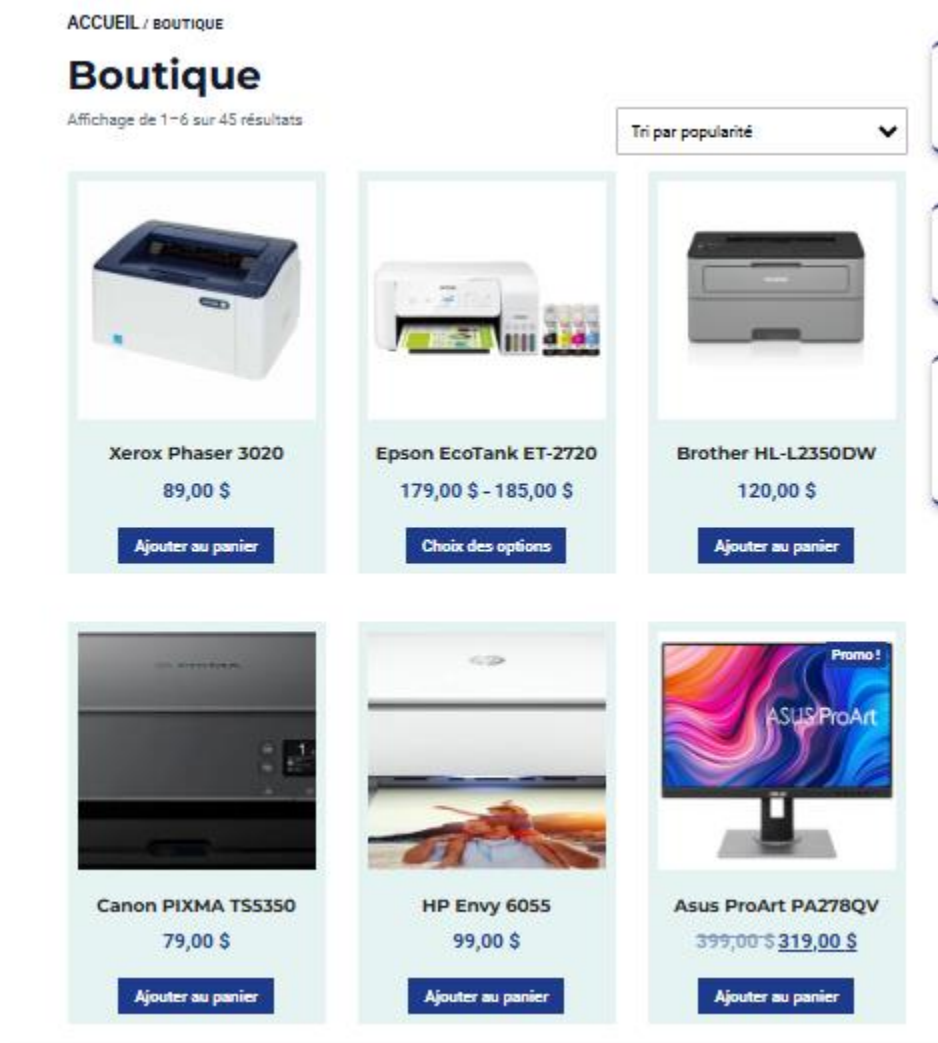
ACCUEIL / BOUTIQUE

Boutique

Affichage de 1–6 sur 45 résultats

Tri par popularité

Xerox Phaser 3020
89,00 $
Ajouter au panier

Epson EcoTank ET-2720
179,00 $ - 185,00 $
Choix des options

Brother HL-L2350DW
120,00 $
Ajouter au panier

Canon PIXMA TS5350
79,00 $
Ajouter au panier

HP Envy 6055
99,00 $
Ajouter au panier

Promo !
ASUS ProArt
Asus ProArt PA278QV
~~399,00 $~~ 319,00 $
Ajouter au panier